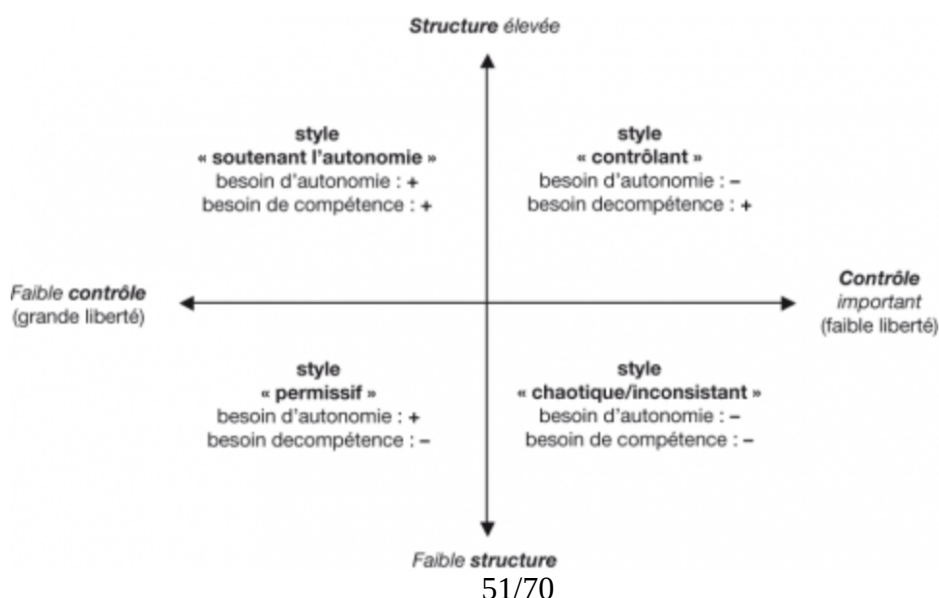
Structure élevée

style
« soutenant l'autonomie »
besoin d'autonomie : +
besoin de compétence : +

style
« contrôlant »
besoin d'autonomie : –
besoin decompétence : +

Faible contrôle
(grande liberté)

Contrôle
important
(faible liberté)

style
« permissif »
besoin d'autonomie : +
besoin decompétence : –

style
« chaotique/inconsistant »
besoin d'autonomie : –
besoin de compétence : –

Faible structure

51/70